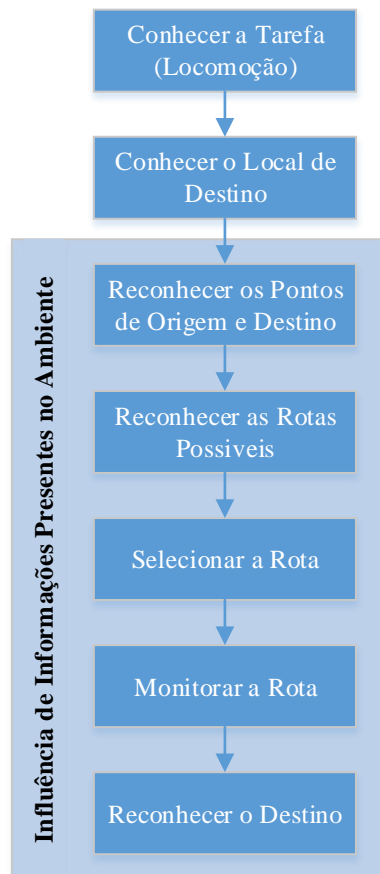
Conhecer a Tarefa (Locomoção)

Conhecer o Local de Destino

Influência de Informações Presentes no Ambiente

Reconhecer os Pontos de Origem e Destino

Reconhecer as Rotas Possiveis

Selecionar a Rota

Monitorar a Rota

Reconhecer o Destino